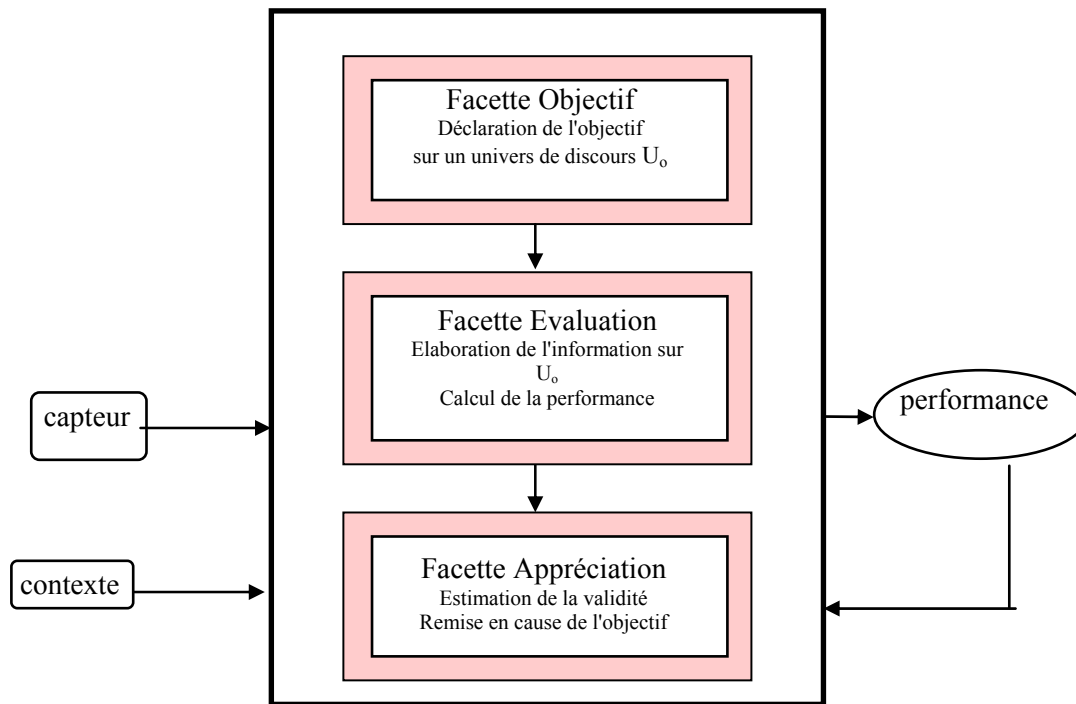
Facette Objectif
Déclaration de l'objectif sur un univers de discours $U_o$

Facette Evaluation
Elaboration de l'information sur $U_o$
Calcul de la performance

Facette Appréciation
Estimation de la validité
Remise en cause de l'objectif

capteur

contexte

performance